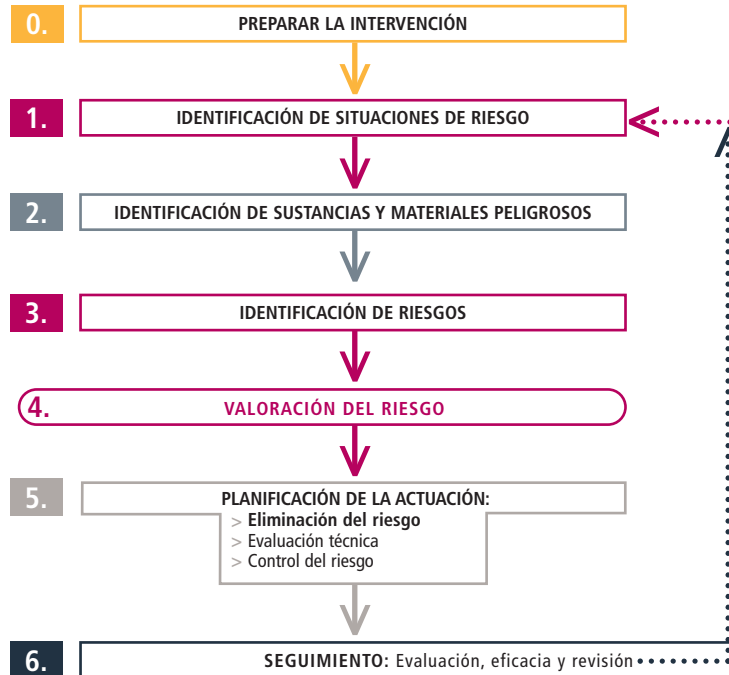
0.
PREPARAR LA INTERVENCIÓN

1.
IDENTIFICACIÓN DE SITUACIONES DE RIESGO

2.
IDENTIFICACIÓN DE SUSTANCIAS Y MATERIALES PELIGROSOS

3.
IDENTIFICACIÓN DE RIESGOS

4.
VALORACIÓN DEL RIESGO

5.
PLANIFICACIÓN DE LA ACTUACIÓN:
> Eliminación del riesgo
> Evaluación técnica
> Control del riesgo

6.
SEGUIMIENTO: Evaluación, eficacia y revisión